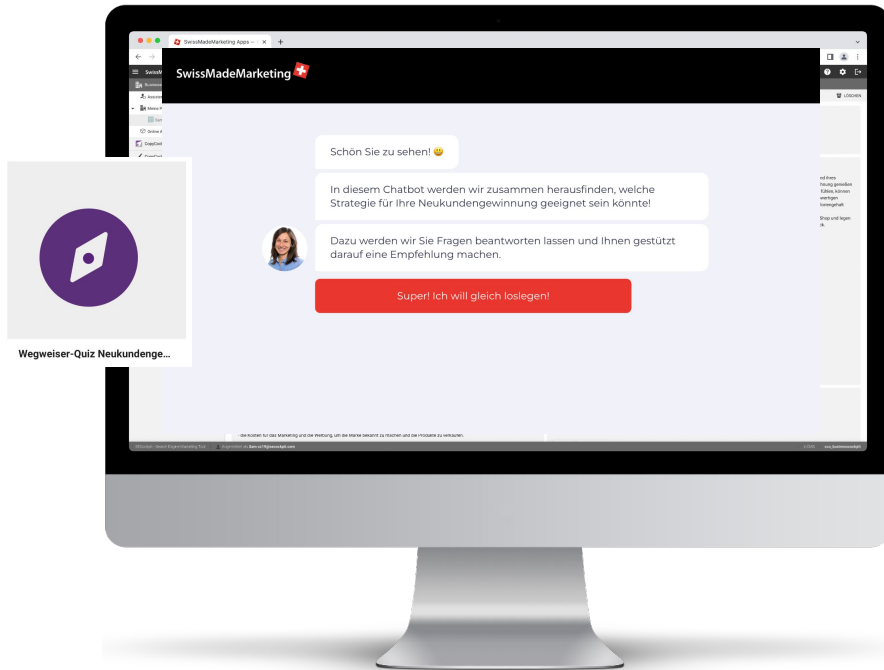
SwissMadeMarketing Apps

SwissMadeMarketing

LÖSCHEN

Schön Sie zu sehen! 😀

In diesem Chatbot werden wir zusammen herausfinden, welche Strategie für Ihre Neukundengewinnung geeignet sein könnte!

Dazu werden wir Sie Fragen beantworten lassen und Ihnen gestützt darauf eine Empfehlung machen.

Super! Ich will gleich loslegen!

Wegweiser-Quiz Neukundenge...